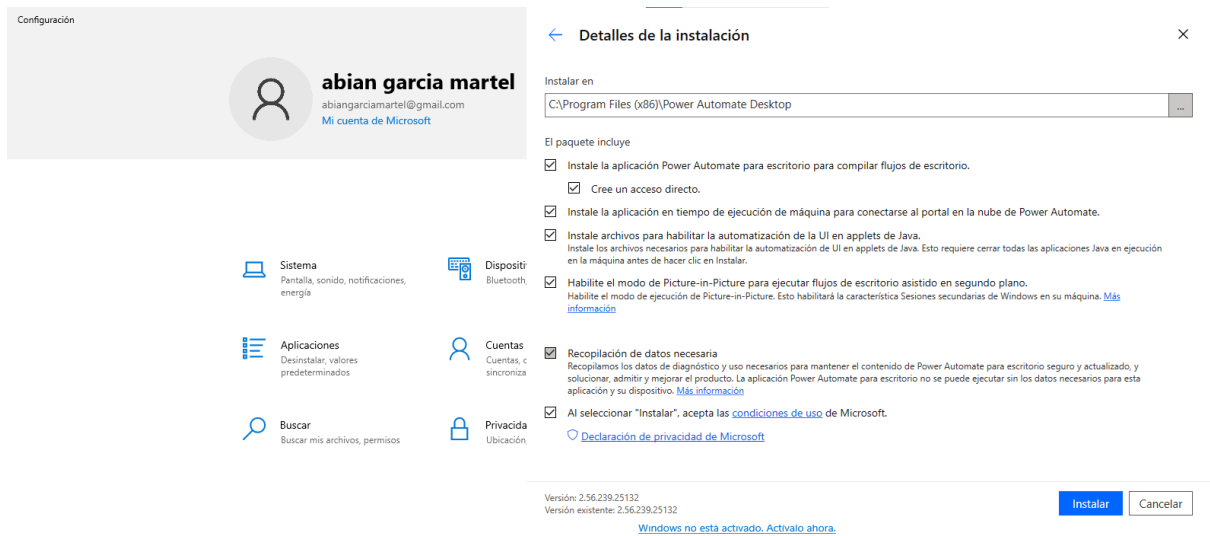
Configuración

abian garcia martel
abiangarciamartel@gmail.com
Mi cuenta de Microsoft

Sistema
Pantalla, sonido, notificaciones, energía

Dispositi
Bluetooth,

Aplicaciones
Desinstalar, valores predeterminados

Cuentas
Cuentas, c
sincroniza

Buscar
Buscar mis archivos, permisos

Privacida
Ubicación

Detalles de la instalación

Instalar en
C:\Program Files (x86)\Power Automate Desktop
...

El paquete incluye

Instale la aplicación Power Automate para escritorio para compilar flujos de escritorio.

Cree un acceso directo.

Instale la aplicación en tiempo de ejecución de máquina para conectarse al portal en la nube de Power Automate.

Instale archivos para habilitar la automatización de la UI en applets de Java.
Instale los archivos necesarios para habilitar la automatización de UI en applets de Java. Esto requiere cerrar todas las aplicaciones Java en ejecución en la máquina antes de hacer clic en Instalar.

Habilite el modo de Picture-in-Picture para ejecutar flujos de escritorio asistido en segundo plano.
Habilite el modo de ejecución de Picture-in-Picture. Esto habilitará la característica Sesiones secundarias de Windows en su máquina. Más información

Recopilación de datos necesaria
Recopilamos los datos de diagnóstico y uso necesarios para mantener el contenido de Power Automate para escritorio seguro y actualizado, y solucionar, admitir y mejorar el producto. La aplicación Power Automate para escritorio no se puede ejecutar sin los datos necesarios para esta aplicación y su dispositivo. Más información

Al seleccionar "Instalar", acepta las condiciones de uso de Microsoft.

Declaración de privacidad de Microsoft

Versión: 2.56.239.25132
Versión existente: 2.56.239.25132

Instalar
Cancelar

Windows no está activado. Actívalo ahora.